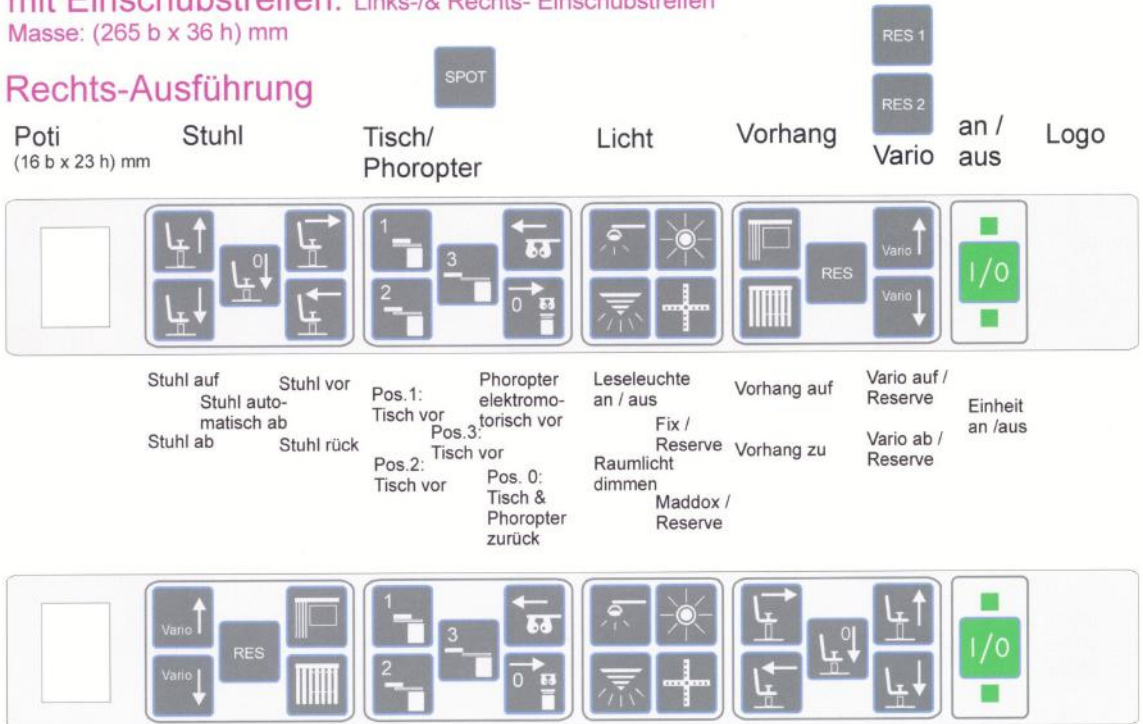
mit Einschubstreifen: Links-/& Rechts- Einschubstreifen
Masse: (265 b x 36 h) mm

Rechts-Ausführung

SPOT

RES 1

RES 2

Poti
(16 b x 23 h) mm

Stuhl

Tisch/
Phoropter

Licht

Vorhang

Vario

an /
aus

Logo

1
3
2
0

RES

Vario
Vario

I/0

Stuhl auf
Stuhl automatisch ab
Stuhl ab
Stuhl vor
Stuhl rück

Pos.1:
Tisch vor
Pos.3:
Tisch vor
Pos.2:
Tisch vor

Phoropter elektromotorisch vor
Pos. 0:
Tisch & Phoropter zurück

Leseleuchte an / aus
Fix / Reserve
Raumlicht dimmen
Maddox / Reserve

Vorhang auf
Vorhang zu

Vario auf / Reserve
Vario ab / Reserve

Einheit an /aus

Vario
Vario
RES

1
3
2
0

I/0